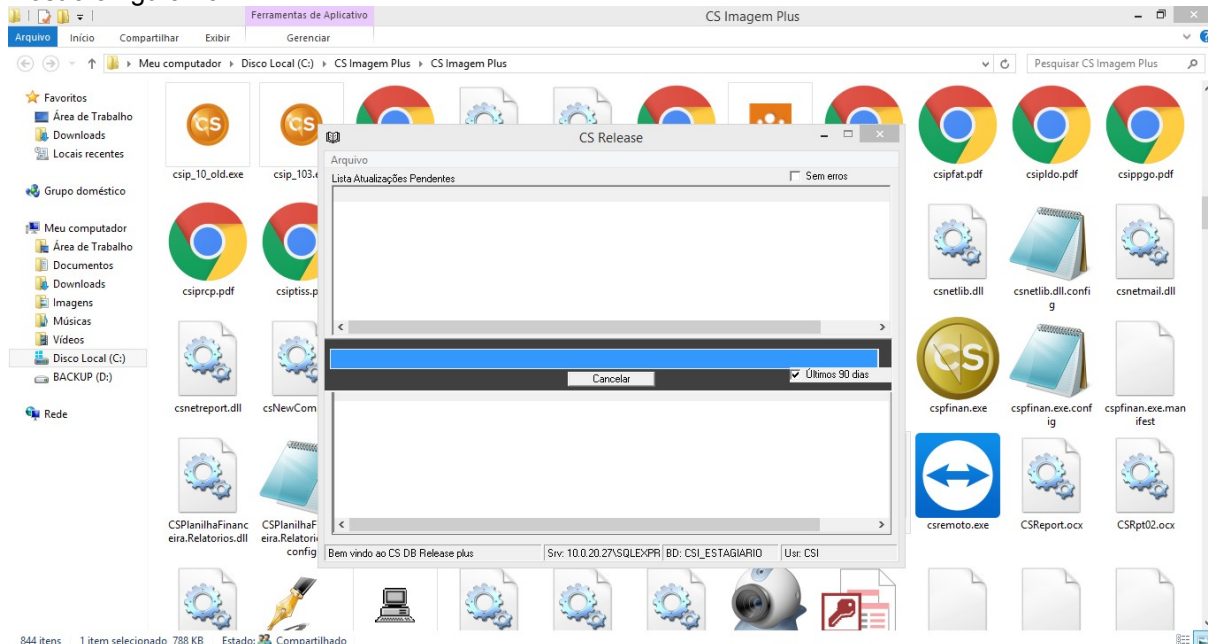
Ferramentas de Aplicativo
CS Imagem Plus
Arquivo Início Compartilhar Exibir Gerenciar
Meu computador ▸ Disco Local (C:) ▸ CS Imagem Plus ▸ CS Imagem Plus
Pesquisar CS Imagem Plus

Favoritos
Área de Trabalho
Downloads
Locais recentes
Grupo doméstico
Meu computador
Área de Trabalho
Documentos
Downloads
Imagens
Músicas
Vídeos
Disco Local (C:)
BACKUP (D:)
Rede

csip_10_old.exe
csip_103.e
csiprcp.pdf
csiptiss.p
csnetreport.dll
csNewCom
CSPlanilhaFinanceira.Relatorios.dll
CSPlanilhaFeira.Relatorioconfig
csipfat.pdf
csipldo.pdf
csippgo.pdf
csnetlib.dll
csnetlib.dll.config
csnetmail.dll
cspfinan.exe
cspfinan.exe.config
cspfinan.exe.manifest
csremoto.exe
CSReport.ocx
CSRpt02.ocx

CS Release
Arquivo
Lista Atualizações Pendentes
Sem erros
Cancelar
Últimos 90 dias
Bem vindo ao CS DB Release plus
Srv: 10.0.20.27\SQLEXPR
BD: CSI_ESTAGIARIO
Usr: CSI

844 itens 1 item selecionado 788 KB Estado: Compartilhado